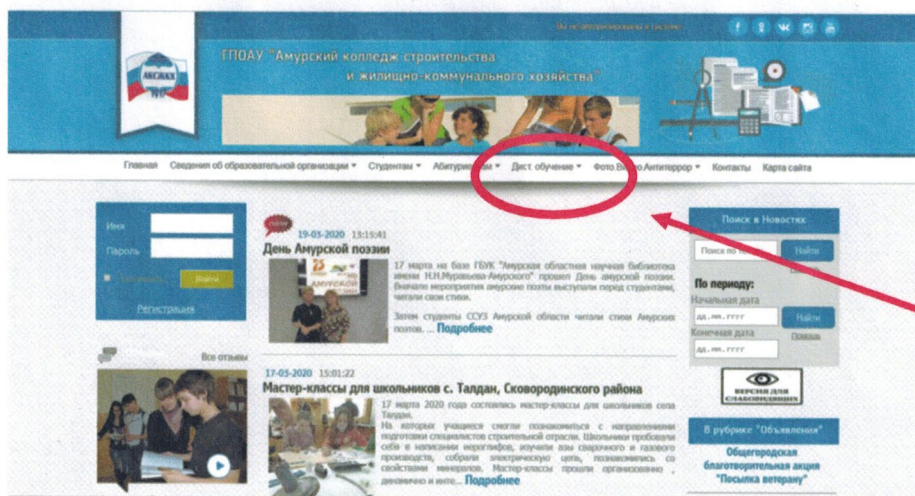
Вы не авторизованы в системе

ГПОАУ "Амурский колледж строительства и жилищно-коммунального хозяйства"

АКСЖКХ

Главная Сведения об образовательной организации ▾ Студентам ▾ Абитуриентам ▾ Дист. обучение ▾ Фото Видео Антитеррор ▾ Контакты Карта сайта

Имя
Пароль
Запомнить Войти
Регистрация

Все отзывы

19-03-2020 13:15:41
День Амурской поэзии

17 марта на базе ГБУК "Амурская областная научная библиотека имени Н.Н.Муравьева-Амурского" прошел День амурской поэзии. Вначале мероприятия амурские поэты выступали перед студентами, читали свои стихи.

Затем студенты ССУЗ Амурской области читали стихи Амурских поэтов. ... Подробнее

17-03-2020 15:01:22
Мастер-классы для школьников с. Талдан, Сковородинского района

17 марта 2020 года состоялись мастер-классы для школьников села Талдан.
На которых учащиеся смогли познакомиться с направлением подготовки специалистов строительной отрасли. Школьники пробовали себя в написании иероглифов, изучили азы сварочного и газового производства, собрали электрическую цепь, познакомились со свойствами минералов. Мастер-классы прошли организованно, динамично и инте... Подробнее

Поиск в Новостях
Поиск по тексту Найти
Расширенный
По периоду:
Начальная дата
дд.мм.гггг Найти
Конечная дата Помощь
дд.мм.гггг

ВЕРСИЯ ДЛЯ СЛАБОВИДЯЩИХ

В рубрике "Объявления"
Общегородская благотворительная акция "Посылка ветерану"